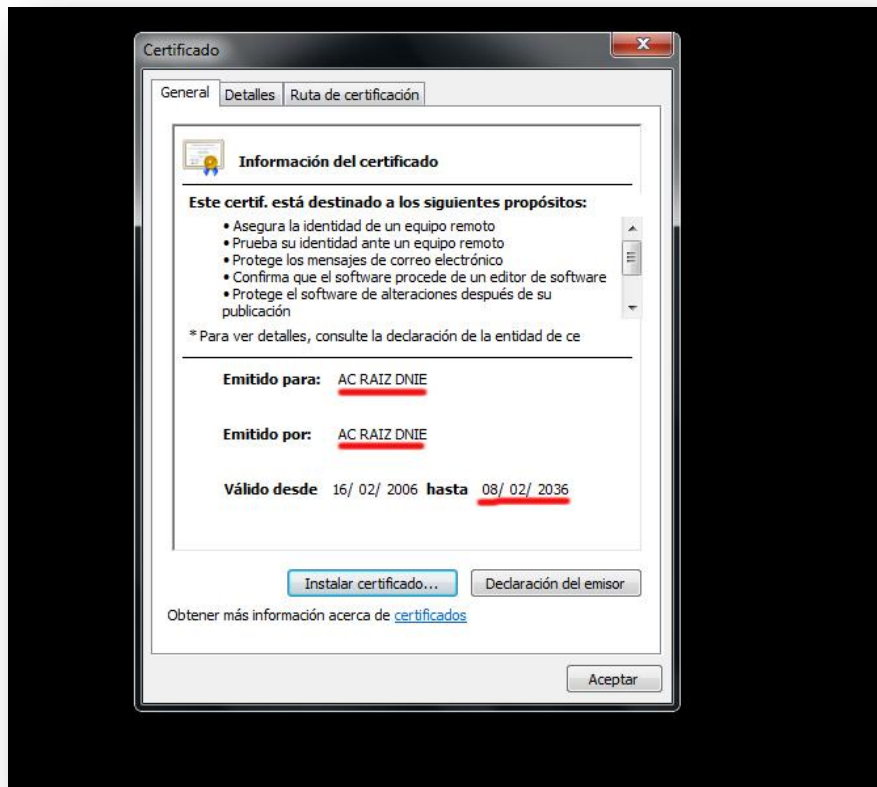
Certificado

General | Detalles | Ruta de certificación

Información del certificado

Este certif. está destinado a los siguientes propósitos:

• Asegura la identidad de un equipo remoto
• Prueba su identidad ante un equipo remoto
• Protege los mensajes de correo electrónico
• Confirma que el software procede de un editor de software
• Protege el software de alteraciones después de su publicación

* Para ver detalles, consulte la declaración de la entidad de ce

Emitido para: AC RAIZ DNIE

Emitido por: AC RAIZ DNIE

Válido desde 16/ 02/ 2006 hasta 08/ 02/ 2036

Instalar certificado... | Declaración del emisor

Obtener más información acerca de certificados

Aceptar